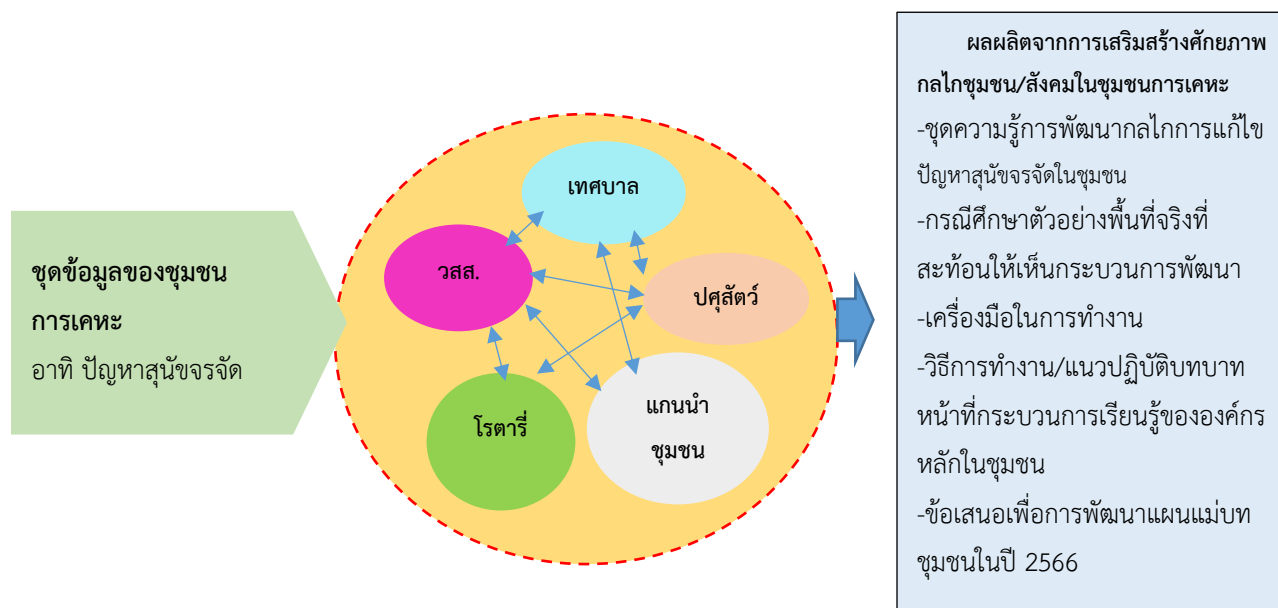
ชุดข้อมูลของชุมชน
การเคหะ
อาทิ ปัญหาสุนัขจรจัด

เทศบาล

วสส.

ปศุสัตว์

โรตารี่

แกนนำ
ชุมชน

ผลผลิตจากการเสริมสร้างศักยภาพกลไกชุมชน/สังคมในชุมชนการเคหะ
-ชุดความรู้การพัฒนากลไกการแก้ไขปัญหาสุนัขจรจัดในชุมชน
-กรณีศึกษาตัวอย่างพื้นที่จริงที่สะท้อนให้เห็นกระบวนการพัฒนา
-เครื่องมือในการทำงาน
-วิธีการทำงาน/แนวปฏิบัติบทบาทหน้าที่กระบวนการเรียนรู้ขององค์กรหลักในชุมชน
-ข้อเสนอเพื่อการพัฒนาแผนแม่บทชุมชนในปี 2566